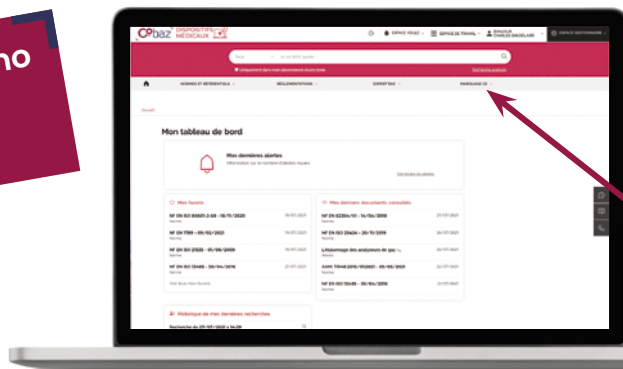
no

COBAZ DISPOSITIFS MÉDICAUX

ESPACE VISITE · ESPACE DE TRAVAIL · BONJOUR CHARLES BAUDELAIRE · ESPACE GESTIONNAIRE

Uniquement dans mon abonnement écoles Norme

NORMES ET RÉFÉRENTIELS · RÉGLEMENTATIONS · EXPERTISE · MARQUAGE CE

Mon tableau de bord

Mes dernières alertes

Mes favoris

NF EN ISO 80601-2-69 - 18/11/2020

NF EN 1789 - 09/02/2021

NF EN ISO 21535 - 01/08/2009

NF EN ISO 13485 - 20/04/2016

Mes derniers documents consultés

NF EN 62304/A1 - 14/04/2018

NF EN ISO 25424 - 20/11/2019

L'étalonnage des analyseurs de gaz

AAMI TIR48:2015/(R)2021 - 05/05/2021

NF EN ISO 13408 - 20/04/2016

Historique de mes dernières recherches